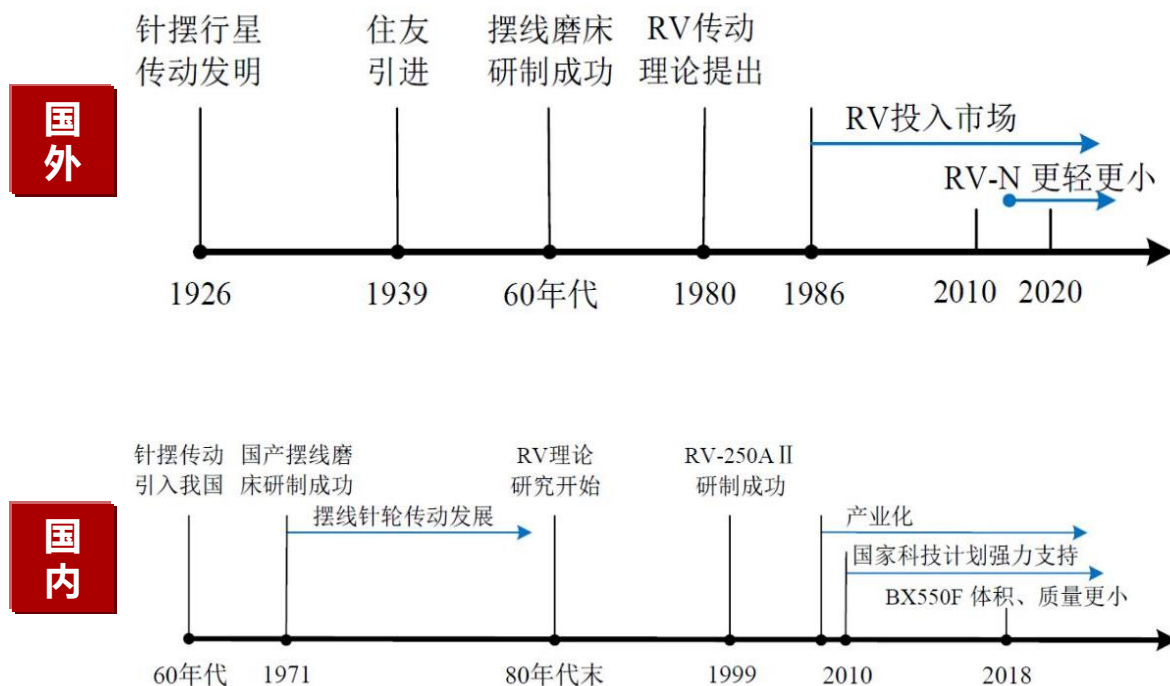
国外

针摆行星传动发明

住友引进

摆线磨床研制成功

RV传动理论提出

RV投入市场

RV-N 更轻更小

1926

1939

60年代

1980

1986

2010

2020

国内

针摆传动引入我国

国产摆线磨床研制成功

摆线针轮传动发展

RV理论研究开始

RV-250AⅡ研制成功

产业化

国家科技计划强力支持

BX550F 体积、质量更小

60年代

1971

80年代末

1999

2010

2018